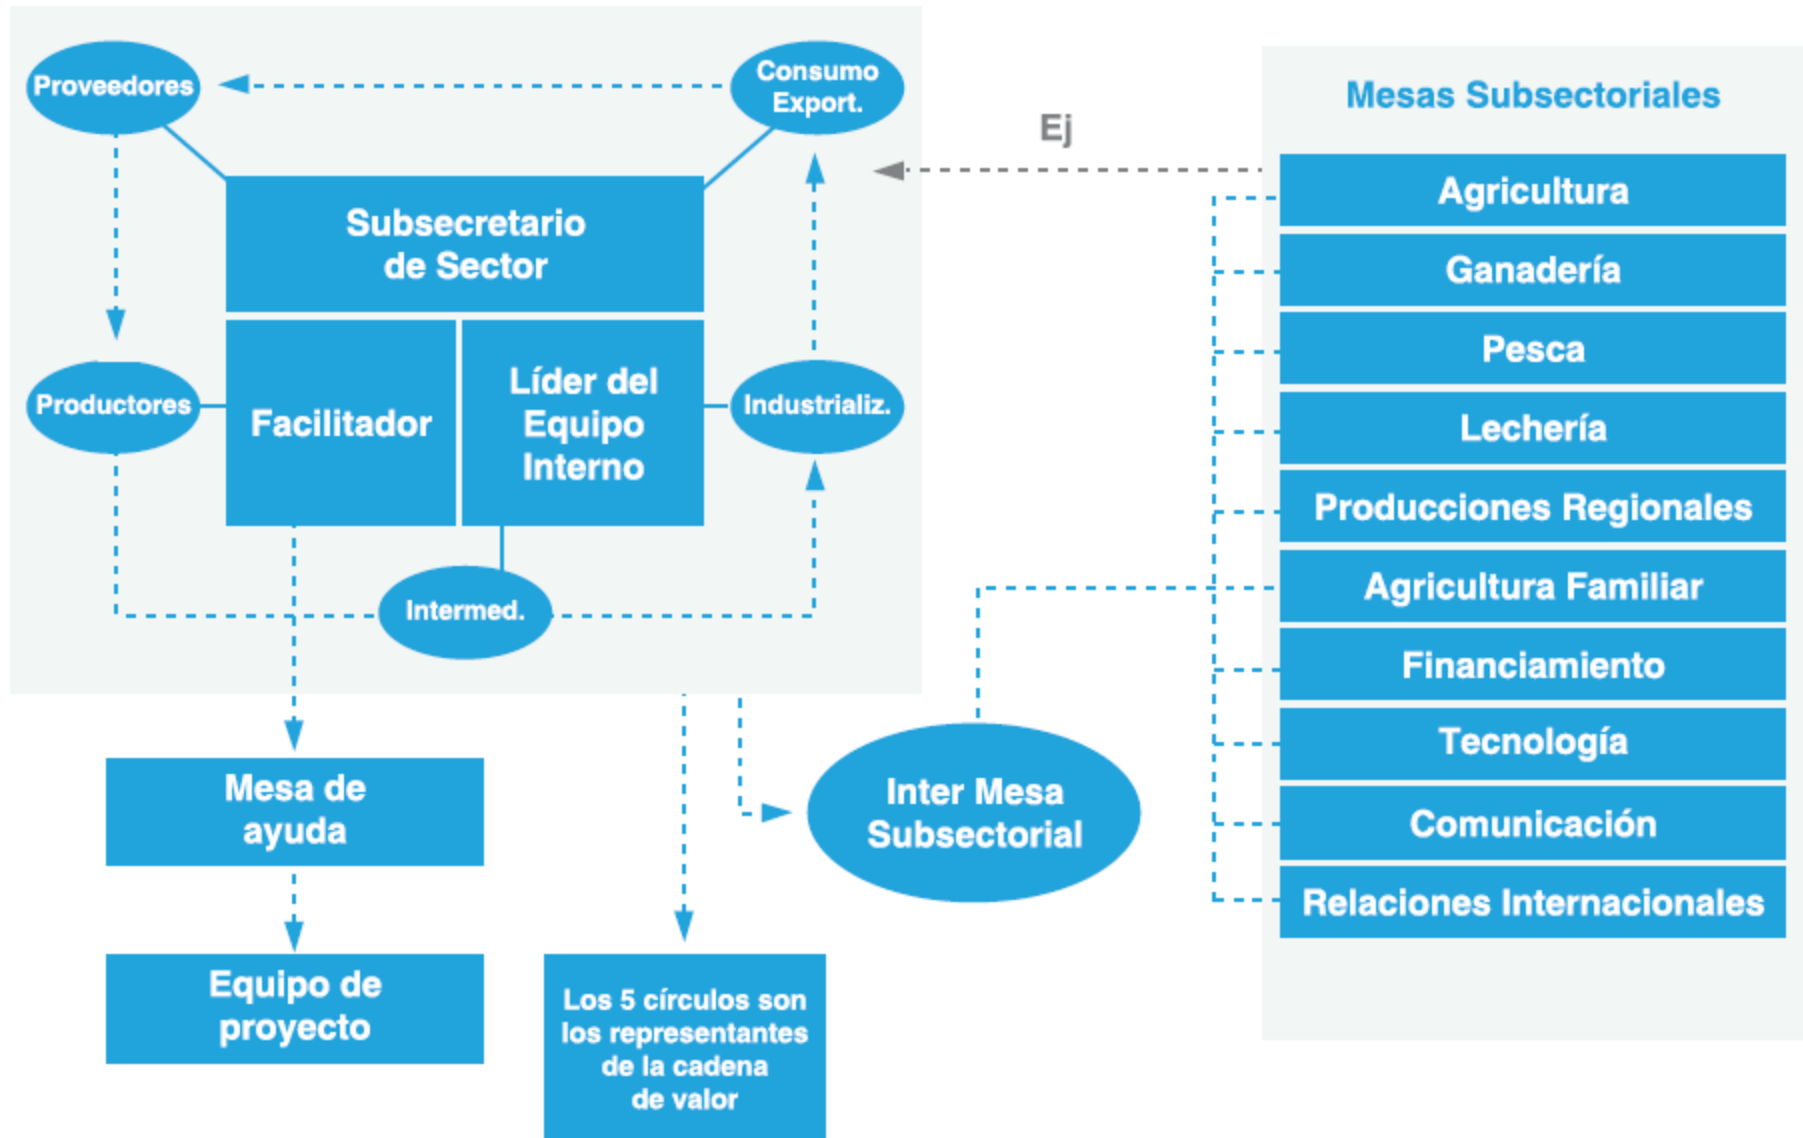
Proveedores

Consumo Export.

Subsecretario de Sector

Productores

Facilitador

Líder del Equipo Interno

Industrializ.

Intermed.

Ej

Mesas Subsectoriales

Agricultura

Ganadería

Pesca

Lechería

Producciones Regionales

Agricultura Familiar

Financiamiento

Tecnología

Comunicación

Relaciones Internacionales

Mesa de ayuda

Equipo de proyecto

Inter Mesa Subsectorial

Los 5 círculos son los representantes de la cadena de valor